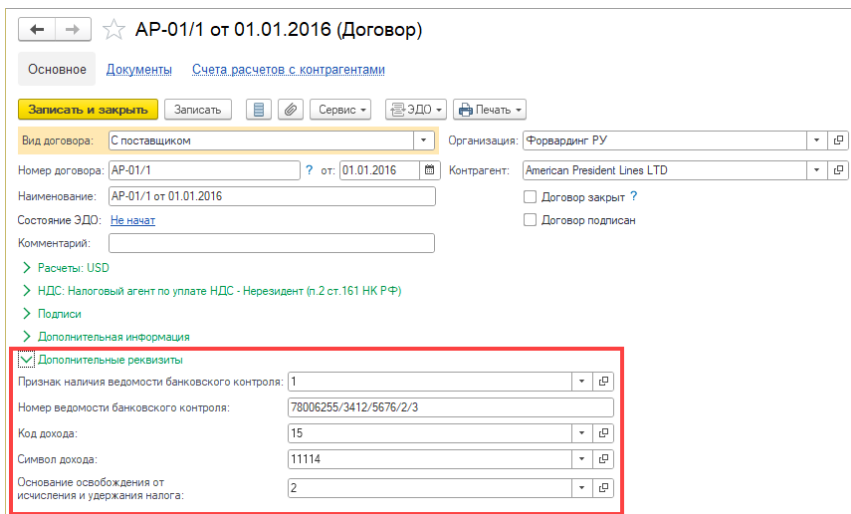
АР-01/1 от 01.01.2016 (Договор)

Основное Документы Счета расчетов с контрагентами

Записать и закрыть Записать Сервис ЭДО Печать

Вид договора: С поставщиком
Организация: Форвардинг РУ
Номер договора: АР-01/1 ? от: 01.01.2016
Контрагент: American President Lines LTD
Наименование: АР-01/1 от 01.01.2016
Договор закрыт ?
Договор подписан
Состояние ЭДО: Не начат
Комментарий:

Расчеты: USD
НДС: Налоговый агент по уплате НДС - Нерезидент (п.2 ст.161 НК РФ)
Подписи
Дополнительная информация
Дополнительные реквизиты

Признак наличия ведомости банковского контроля: 1
Номер ведомости банковского контроля: 78006255/3412/5676/2/3
Код дохода: 15
Символ дохода: 11114
Основание освобождения от исчисления и удержания налога: 2